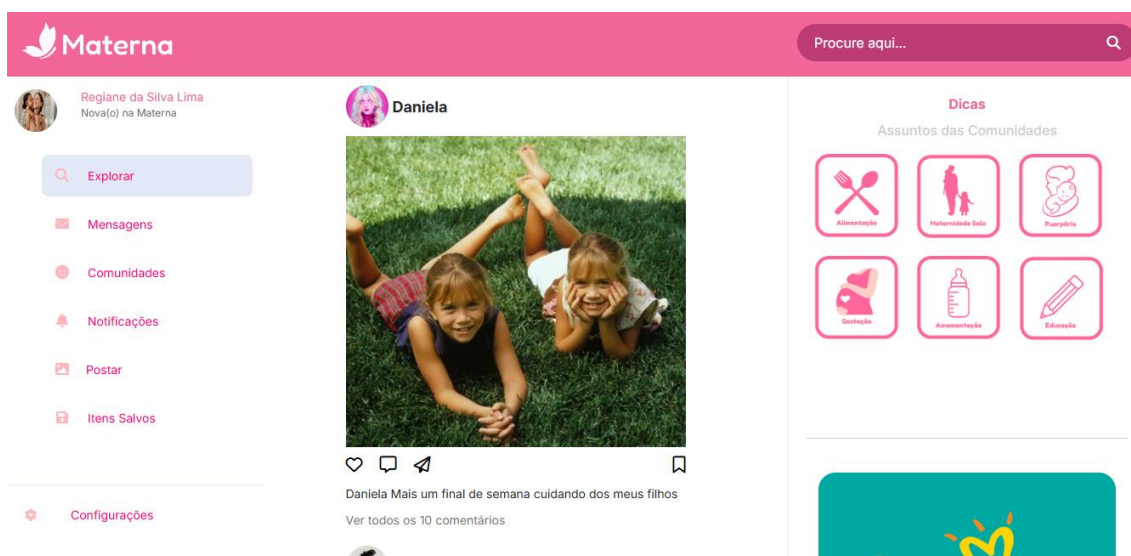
Materna

Procure aqui...

Regiane da Silva Lima
Nova(o) na Materna

Explorar

Mensagens

Comunidades

Notificações

Postar

Itens Salvos

Configurações

Daniela

Daniela Mais um final de semana cuidando dos meus filhos

Ver todos os 10 comentários

Dicas

Assuntos das Comunidades

Alimentação

Maternidade Solo

Puerpério

Gestação

Amamentação

Educação